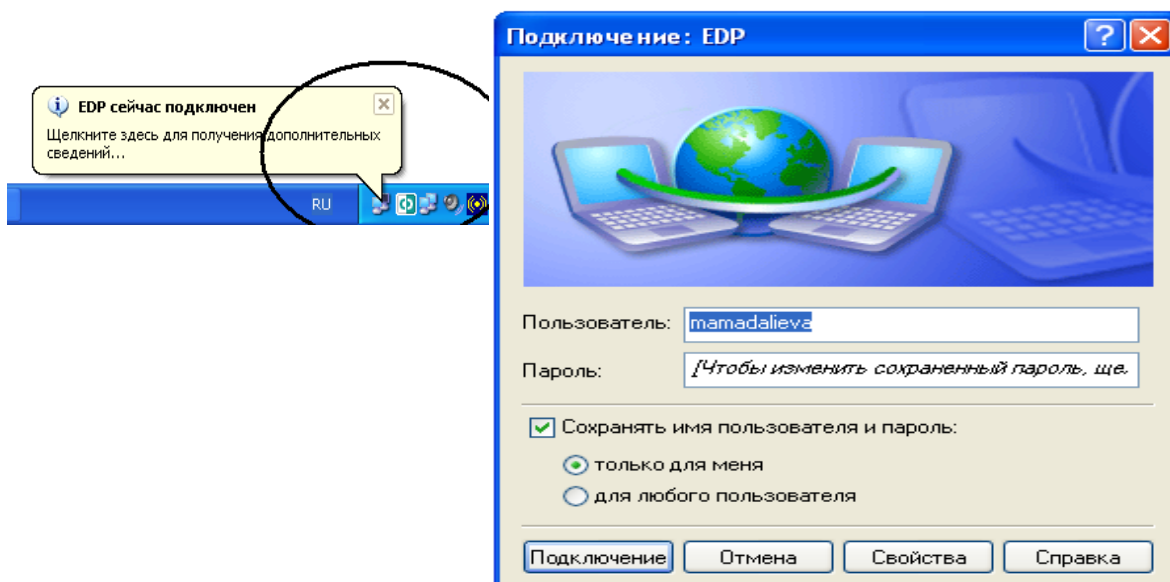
EDP сейчас подключен

Щелкните здесь для получения дополнительных сведений...

RU

Подключение: EDP

Пользователь: mamadalieva

Пароль: [Чтобы изменить сохраненный пароль, ще.

Сохранять имя пользователя и пароль:

только для меня

для любого пользователя

Подключение Отмена Свойства Справка